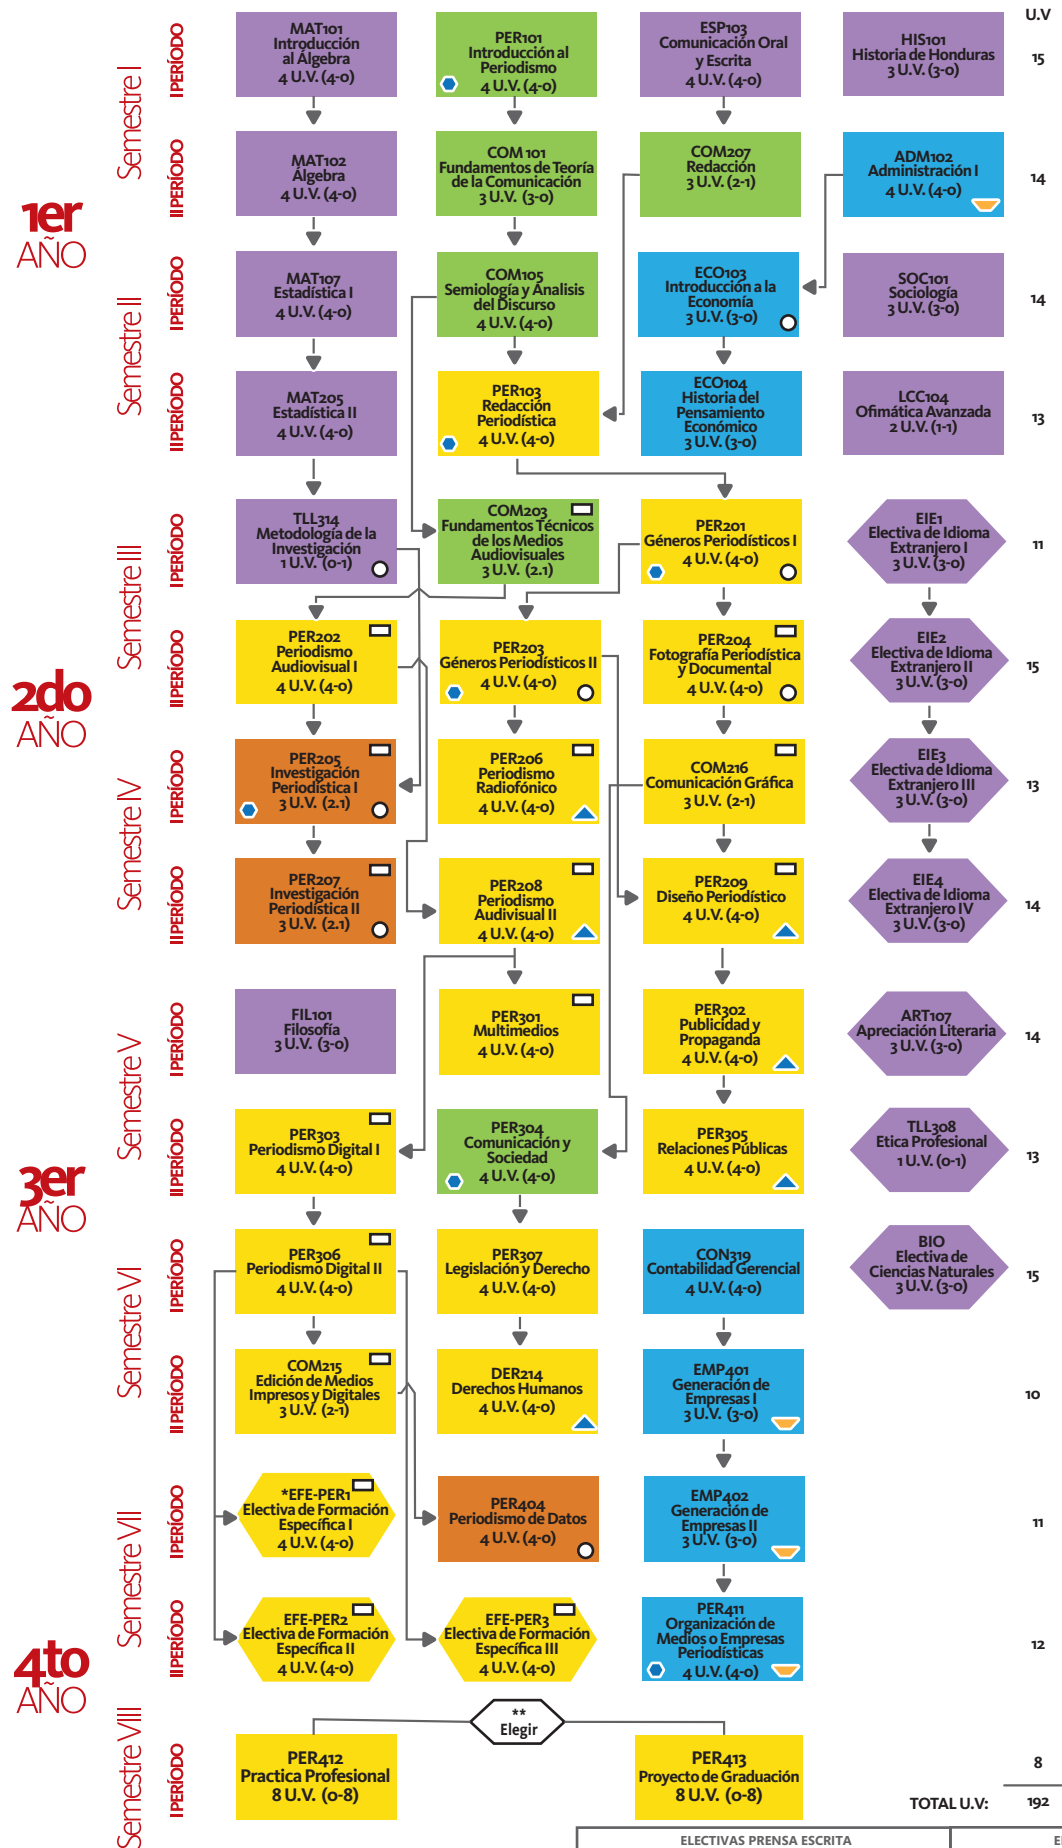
U.V

1er AÑO

Semestre I

I PERÍODO

MAT101 Introducción al Álgebra 4 U.V. (4-0)

PER101 Introducción al Periodismo 4 U.V. (4-0)

ESP103 Comunicación Oral y Escrita 4 U.V. (4-0)

HIS101 Historia de Honduras 3 U.V. (3-0)

15

II PERÍODO

MAT102 Álgebra 4 U.V. (4-0)

COM 101 Fundamentos de Teoría de la Comunicación 3 U.V. (3-0)

COM207 Redacción 3 U.V. (2-1)

ADM102 Administración I 4 U.V. (4-0)

14

Semestre II

I PERÍODO

MAT107 Estadística I 4 U.V. (4-0)

COM105 Semiología y Análisis del Discurso 4 U.V. (4-0)

ECO103 Introducción a la Economía 3 U.V. (3-0)

SOC101 Sociología 3 U.V. (3-0)

14

II PERÍODO

MAT205 Estadística II 4 U.V. (4-0)

PER103 Redacción Periodística 4 U.V. (4-0)

ECO104 Historia del Pensamiento Económico 3 U.V. (3-0)

LCC104 Ofimática Avanzada 2 U.V. (1-1)

13

2do AÑO

Semestre III

I PERÍODO

TLL314 Metodología de la Investigación 1 U.V. (0-1)

COM203 Fundamentos Técnicos de los Medios Audiovisuales 3 U.V. (2.1)

PER201 Géneros Periodísticos I 4 U.V. (4-0)

EIE1 Electiva de Idioma Extranjero I 3 U.V. (3-0)

11

II PERÍODO

PER202 Periodismo Audiovisual I 4 U.V. (4-0)

PER203 Géneros Periodísticos II 4 U.V. (4-0)

PER204 Fotografía Periodística y Documental 4 U.V. (4-0)

EIE2 Electiva de Idioma Extranjero II 3 U.V. (3-0)

15

Semestre IV

I PERÍODO

PER205 Investigación Periodística I 3 U.V. (2.1)

PER206 Periodismo Radiofónico 4 U.V. (4-0)

COM216 Comunicación Gráfica 3 U.V. (2-1)

EIE3 Electiva de Idioma Extranjero III 3 U.V. (3-0)

13

II PERÍODO

PER207 Investigación Periodística II 3 U.V. (2.1)

PER208 Periodismo Audivisual II 4 U.V. (4-0)

PER209 Diseño Periodístico 4 U.V. (4-0)

EIE4 Electiva de Idioma Extranjero IV 3 U.V. (3-0)

14

3er AÑO

Semestre V

I PERÍODO

FIL101 Filosofía 3 U.V. (3-0)

PER301 Multimedios 4 U.V. (4-0)

PER302 Publicidad y Propaganda 4 U.V. (4-0)

ART107 Apreciación Literaria 3 U.V. (3-0)

14

II PERÍODO

PER303 Periodismo Digital I 4 U.V. (4-0)

PER304 Comunicación y Sociedad 4 U.V. (4-0)

PER305 Relaciones Públicas 4 U.V. (4-0)

TLL308 Etica Profesional 1 U.V. (0-1)

13

Semestre VI

I PERÍODO

PER306 Periodismo Digital II 4 U.V. (4-0)

PER307 Legislación y Derecho 4 U.V. (4-0)

CON319 Contabilidad Gerencial 4 U.V. (4-0)

BIO Electiva de Ciencias Naturales 3 U.V. (3-0)

15

II PERÍODO

COM215 Edición de Medios Impresos y Digitales 3 U.V. (2-1)

DER214 Derechos Humanos 4 U.V. (4-0)

EMP401 Generación de Empresas I 3 U.V. (3-0)

10

4to AÑO

Semestre VII

I PERÍODO

*EFE-PER1 Electiva de Formación Específica I 4 U.V. (4-0)

PER404 Periodismo de Datos 4 U.V. (4-0)

EMP402 Generación de Empresas II 3 U.V. (3-0)

11

II PERÍODO

EFE-PER2 Electiva de Formación Específica II 4 U.V. (4-0)

EFE-PER3 Electiva de Formación Específica III 4 U.V. (4-0)

PER411 Organización de Medios o Empresas Periodísticas 4 U.V. (4-0)

12

Semestre VIII

I PERÍODO

** Elegir

PER412 Practica Profesional 8 U.V. (0-8)

PER413 Proyecto de Graduación 8 U.V. (0-8)

8

TOTAL U.V: 192

ELECTIVAS PRENSA ESCRITA